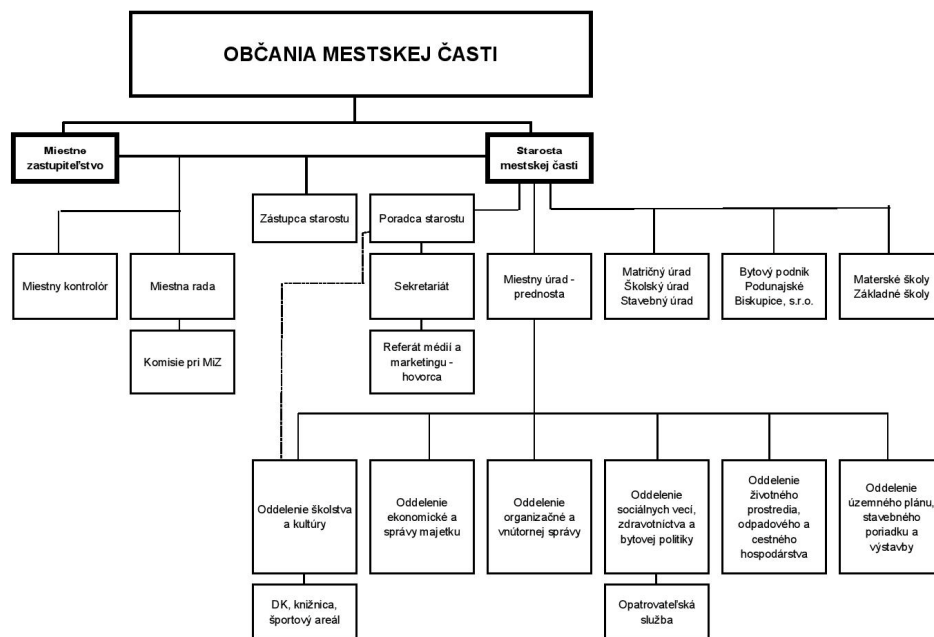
OBČANIA MESTSKEJ ČASTI

Miestne zastupiteľstvo

Starosta mestskej časti

Zástupca starostu

Poradca starostu

Miestny kontrolór

Miestna rada

Komisie pri MiZ

Sekretariát

Referát médií a marketingu - hovorca

Miestny úrad - prednosta

Matričný úrad Školský úrad Stavebný úrad

Bytový podnik Podunajské Biskupice, s.r.o.

Materské školy Základné školy

Oddelenie školstva a kultúry

DK, knižnica, športový areál

Oddelenie ekonomické a správy majetku

Oddelenie organizačné a vnútornej správy

Oddelenie sociálnych vecí, zdravotníctva a bytovej politiky

Opatrovateľská služba

Oddelenie životného prostredia, odpadového a cestného hospodárstva

Oddelenie územného plánu, stavebného poriadku a výstavby